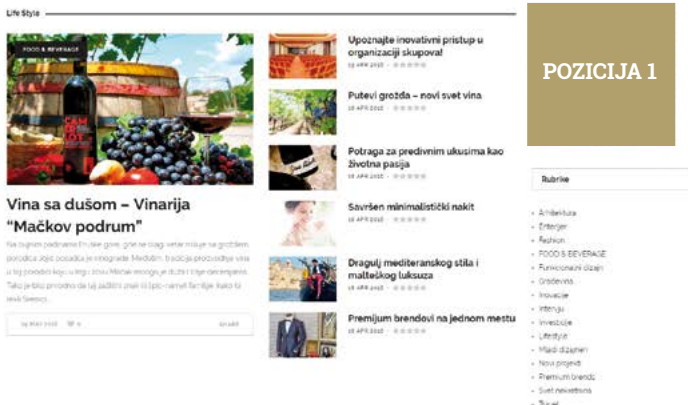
Life Style

FOOD & BEVERAGE

Vina sa dušom – Vinarija “Mačkov podrum”

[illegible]

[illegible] SHARE

Upoznajte inovativni pristup u organizaciji skupova!
19 APR 2016

Putevi grožđa – novi svet vina
19 APR 2016

Potraga za predivnim ukusima kao životna pasija
19 APR 2016

Savršen minimalistički nakit
19 APR 2016

Dragulj mediteranskog stila i malteškog luksuza
19 APR 2016

Premijum brendovi na jednom mestu
19 APR 2016

POZICIJA 1

Rubrike

- Arhitektura
- Enterijer
- Fashion
- FOOD & BEVERAGE
- Funkcionalni dizajn
- Građevina
- Inovacije
- Intervju
- Investicije
- Lifestyle
- Mladi dizajneri
- Novi projekti
- Premium brands
- Svet nekretnina
- Travel